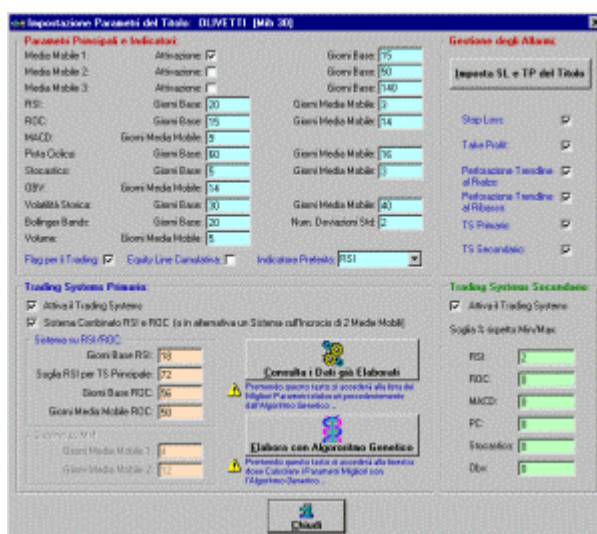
Impostazione Parametri del Titolo: OLIVETTI (Mib 30)

Parametri Principali e Indicatori:

Media Mobile 1: Attivazione: ☑ Giorni Base: 15
Media Mobile 2: Attivazione: ☐ Giorni Base: 50
Media Mobile 3: Attivazione: ☐ Giorni Base: 140
RSI: Giorni Base: 20 Giorni Media Mobile: 3
ROC: Giorni Base: 15 Giorni Media Mobile: 14
MACD: Giorni Media Mobile: 9
Picco Ciclico: Giorni Base: 60 Giorni Media Mobile: 36
Stocastico: Giorni Base: 5 Giorni Media Mobile: 3
OBV: Giorni Media Mobile: 34
Volatilità Storica: Giorni Base: 30 Giorni Media Mobile: 40
Bollinger Bands: Giorni Base: 20 Num. Deviazioni Std: 2
Volume: Giorni Media Mobile: 5

Flag per il Trading: ☑ Equity Line Cumulativa: ☐ Indicatore Preferito: RSI

Gestione degli Allarmi:

Imposta SL e TP del Titolo

Stop Loss: ☑
Take Profit: ☑
Perforazione Trendline al Rialzo: ☑
Perforazione Trendline al Ribasso: ☑
TS Primario: ☑
TS Secondario: ☑

Trading Systems Primario:

☑ Attiva il Trading Systems
☑ Sistema Combinato RSI e ROC (o in alternativa un Sistema sull'incrocio di 2 Medie Mobili)

Sistema su RSI/ROC
Giorni Base RSI: 18
Soglia RSI per TS Principale: 72
Giorni Base ROC: 56
Giorni Media Mobile ROC: 50

Sistema su M.M.
Giorni Media Mobile 1: 4
Giorni Media Mobile 2: 12

Consulta i Dati già Elaborati
Premendo questo tasto si accederà alla lista dei Migliori Parametri trovati nei precedentemente dall'Algoritmo Genetico...

Elabora con Algoritmo Genetico
Premendo questo tasto si accederà alla finestra dove Calcolare i Parametri Migliori con l'Algoritmo Genetico...

Trading Systems Secondario:

☑ Attiva il Trading Systems

Soglia % rispetto Min/Max:

RSI: 2
ROC: 0
MACD: 0
PC: 0
Stocastico: 0
Obv: 0

Chiudi